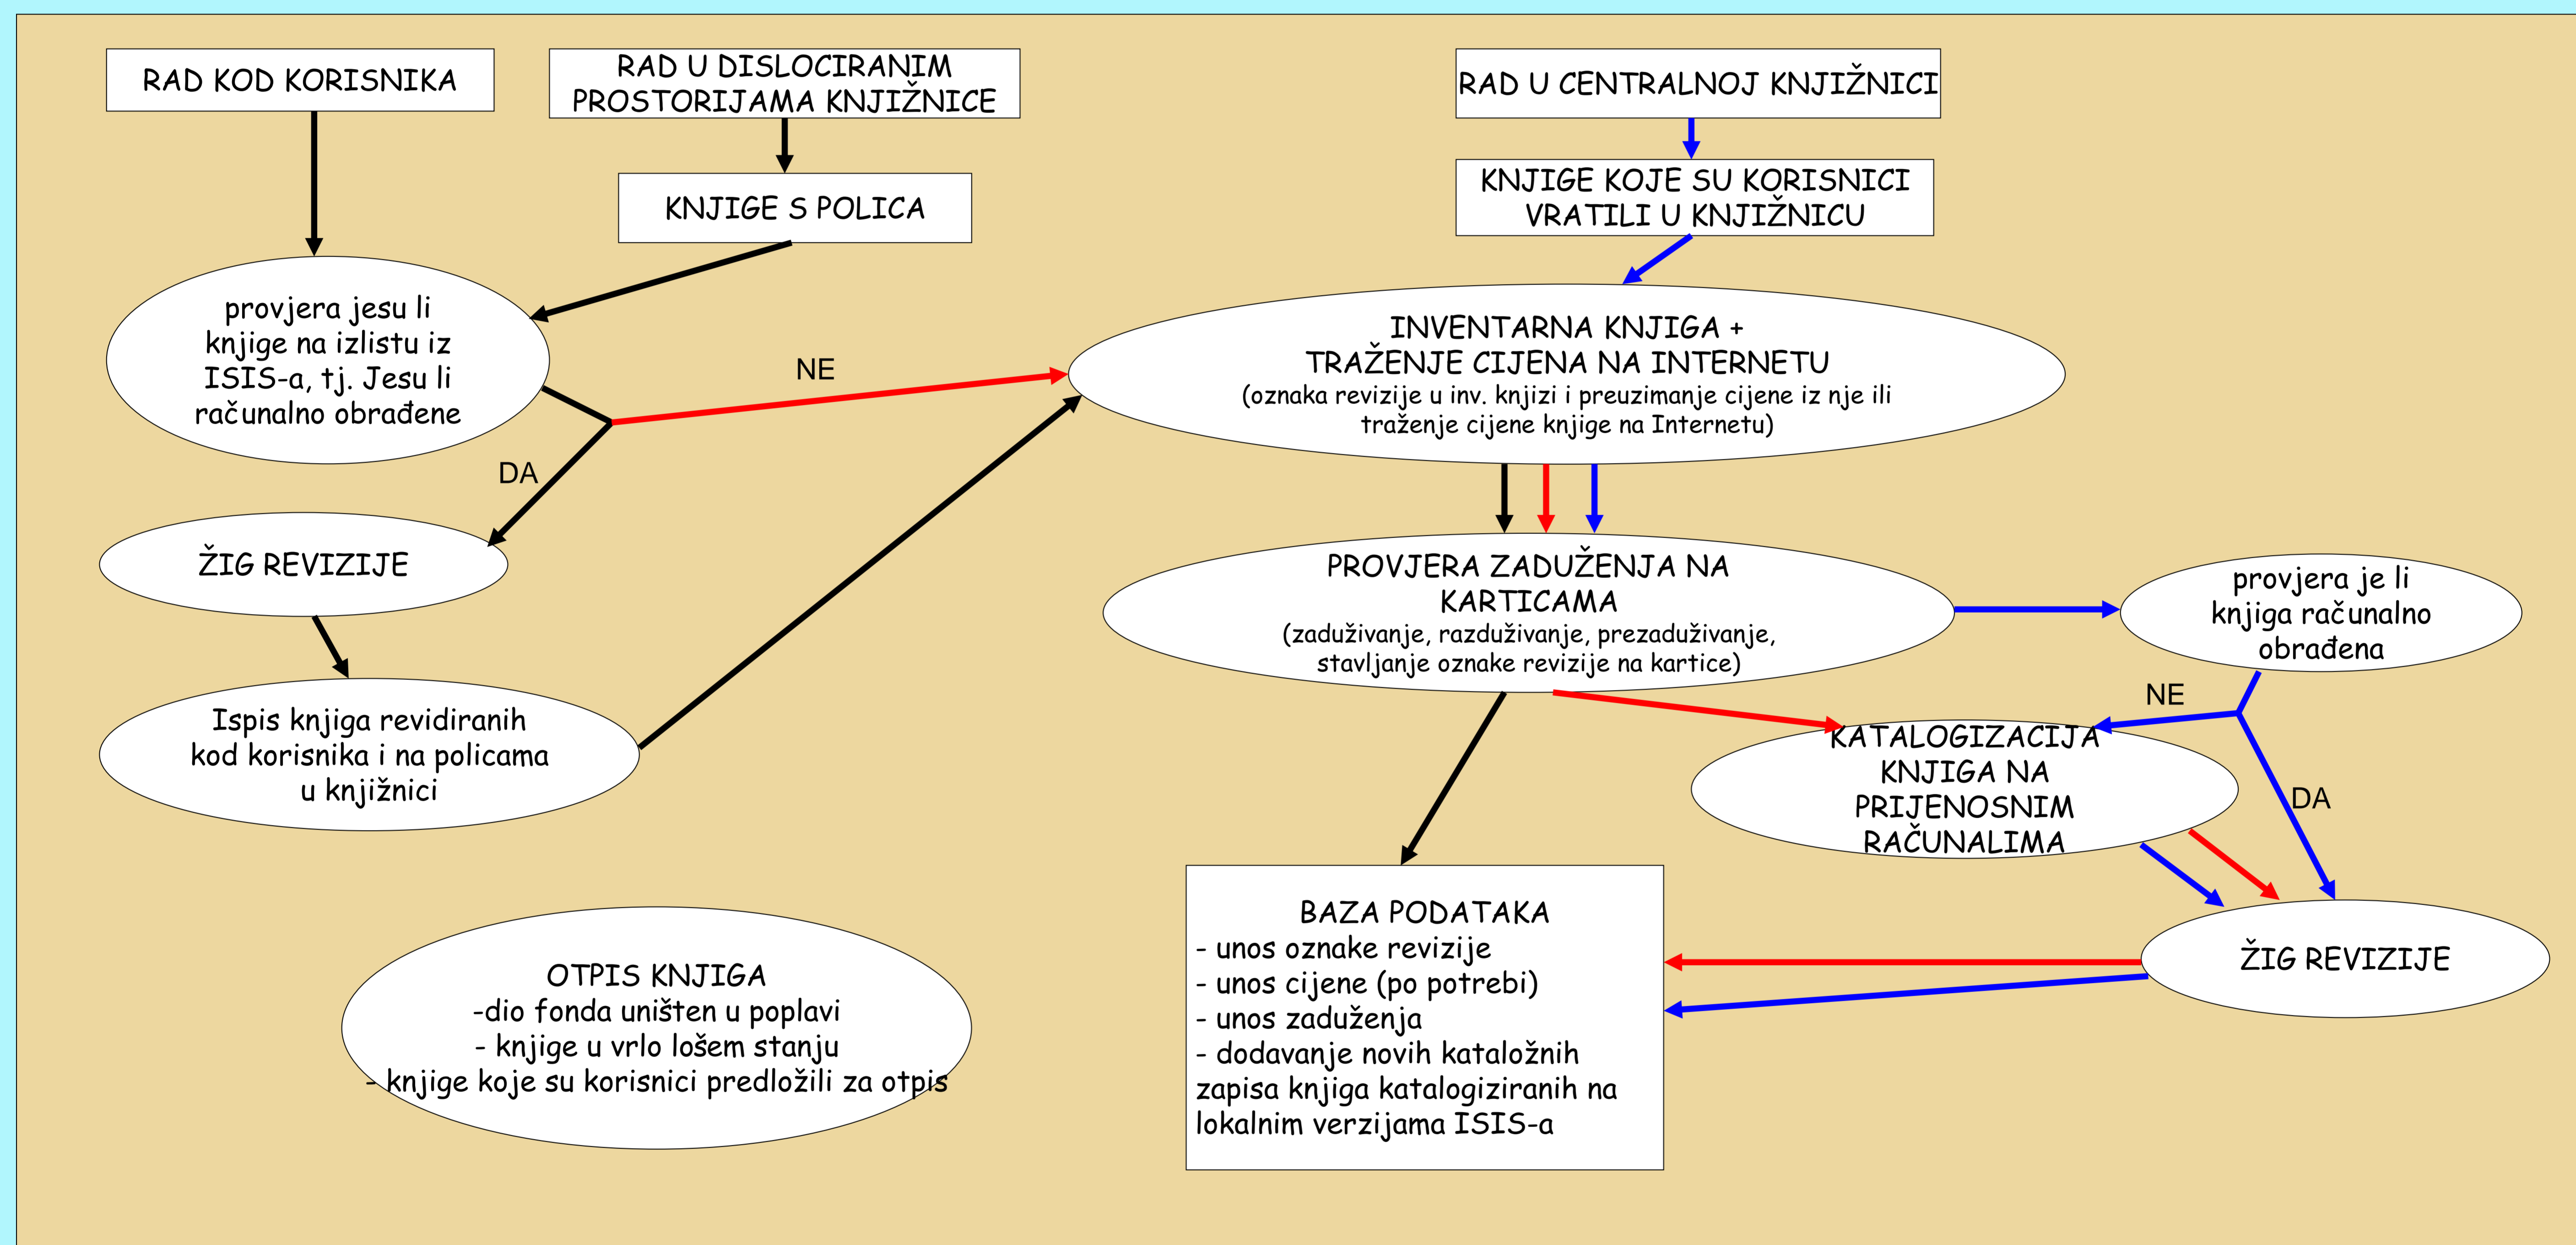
RAD KOD KORISNIKA

RAD U DISLOCIRANIM PROSTORIJAMA KNJIŽNICE

KNJIGE S POLICA

RAD U CENTRALNOJ KNJIŽNICI

KNJIGE KOJE SU KORISNICI VRATILI U KNJIŽNICU

provjera jesu li knjige na izlistu iz ISIS-a, tj. Jesu li računalno obrađene

NE

DA

INVENTARNA KNJIGA + TRAŽENJE CIJENA NA INTERNETU
(oznaka revizije u inv. knjizi i preuzimanje cijene iz nje ili traženje cijene knjige na Internetu)

ŽIG REVIZIJE

Ispis knjiga revidiranih kod korisnika i na policama u knjižnici

PROVJERA ZADUŽENJA NA KARTICAMA
(zaduživanje, razduživanje, prezaduživanje, stavljanje oznake revizije na kartice)

provjera je li knjiga računalno obrađena

NE

KATALOGIZACIJA KNJIGA NA PRIJENOSNIM RAČUNALIMA

DA

BAZA PODATAKA
- unos oznake revizije
- unos cijene (po potrebi)
- unos zaduženja
- dodavanje novih kataložnih zapisa knjiga katalogiziranih na lokalnim verzijama ISIS-a

ŽIG REVIZIJE

OTPIS KNJIGA
-dio fonda uništen u poplavi
- knjige u vrlo lošem stanju
- knjige koje su korisnici predložili za otpis